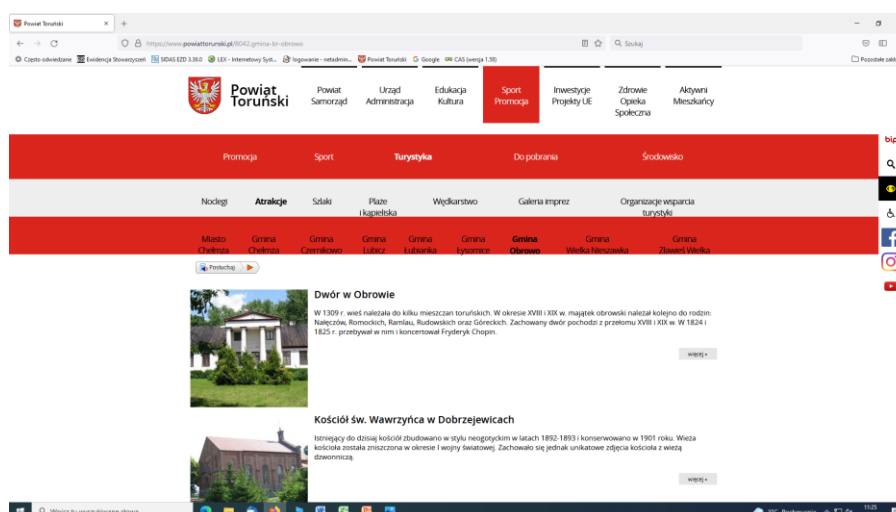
Powiat Toruński ×  +

https://www.powiattorunski.pl/6042,gmina-lkr-obrowo

Szukaj

Często odwiedzane  Ewidencja Stowarzyszeń  SIDAS EZD 3.36.0  LEX - Internetowy Syst...  logowanie - netadmin...  Powiat Toruński  Google  CAS (wersja 1.18)

Pozostałe zakł

Powiat Toruński

Powiat Samorząd | Urząd Administracja | Edukacja Kultura | Sport Promocja | Inwestycje Projekty UE | Zdrowie Opieka Społeczna | Aktywni Mieszkańcy

Promocja | Sport | Turystyka | Do pobrania | Środowisko

Noclegi | Atrakcje | Szlaki | Plaże i kąpieliska | Wędkarstwo | Galeria imprez | Organizacje wsparcia turystyki

Miasto Chełmża | Gmina Chełmża | Gmina Czernikowo | Gmina Lubicz | Gmina Łubianka | Gmina Łysomice | Gmina Obrowo | Gmina Wielka Nieszawka | Gmina Zławieś Wielka

bip

Posłuchaj

Dwór w Obrowie

W 1309 r. wieś należała do kilku mieszczan toruńskich. W okresie XVIII i XIX w. majątek obrowski należał kolejno do rodzin: Nałęczów, Romockich, Ramlau, Rudowskich oraz Góreckich. Zachowany dwór pochodzi z przełomu XVIII i XIX w. W 1824 i 1825 r. przebywał w nim i koncertował Fryderyk Chopin.

więcej »

Kościół św. Wawrzyńca w Dobrzejewicach

Istniejący do dzisiaj kościół zbudowano w stylu neogotyckim w latach 1892-1893 i konserwowano w 1901 roku. Wieża kościoła została zniszczona w okresie I wojny światowej. Zachowało się jednak unikatowe zdjęcia kościoła z wieżą dzwonniczą.

więcej »

Wpisz tu wyszukiwane słowo

11:25